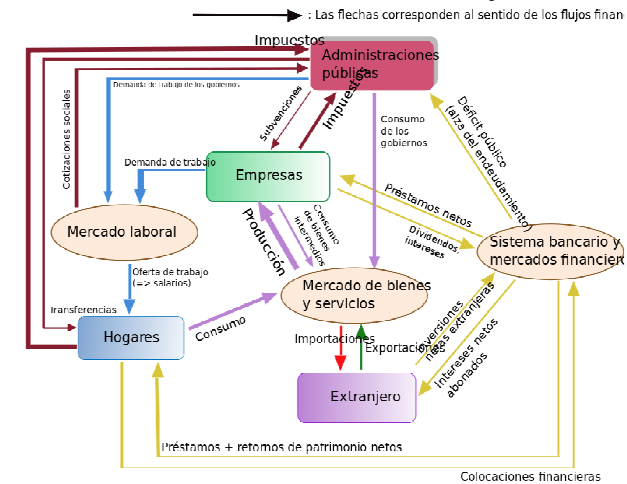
: Las flechas corresponden al sentido de los flujos financ

Impuestos

Administraciones públicas

Demanda de trabajo de los gobiernos

Cotizaciones sociales

Subvenciones

Impuestos

Consumo de los gobiernos

Déficit público (alza del endeudamiento)

Demanda de trabajo

Empresas

Préstamos netos

Mercado laboral

Producción

Consumo de bienes intermedios

Dividendos, intereses

Sistema bancario y mercados financier

Oferta de trabajo (=> salarios)

Mercado de bienes y servicios

Transferencias

Hogares

Consumo

Inversiones netas extranjeras

Intereses netos abonados

Importaciones

Exportaciones

Extranjero

Préstamos + retornos de patrimonio netos

Colocaciones financieras